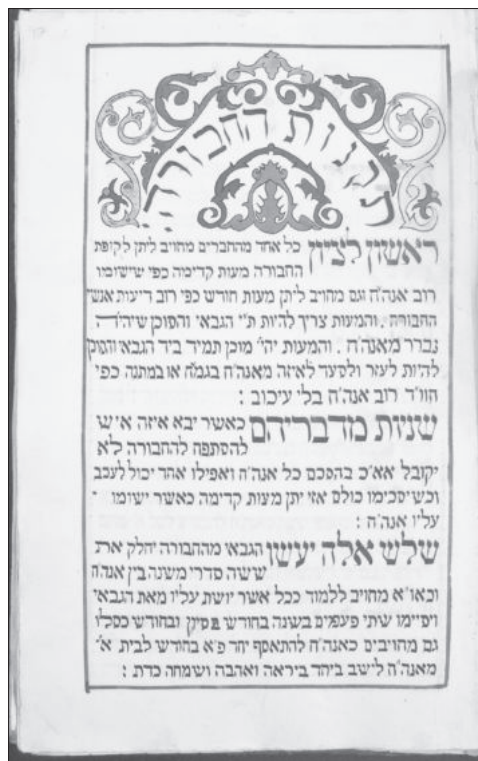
תקנות החבורה

ראשון לציון כל אחד מהחברים מחויב ליתן לקופת החבורה מעות קדימה כפי שישומו רוב אנ"ה וגם מחויב ליתן מעות חודש כפי רוב ד' עות אנשי החבורה. והמעות צריך להיות ת"י הגבאי והפוק שיהיה נברר מאנ"ה. והמעות יהי' מוכן תמיד ביד הגבאי והפוק להיות לעזר ולסעד לאיזה מאנ"ה בגמ"ח או במתנה כפי הוו"ד רוב אנ"ה בלי עיכוב :

שנית מדבריהם כאשר יבא איזה א"ש להסתפח להחבורה לא יקובל אא"כ בהסכם כל אנ"ה ואפילו אחד יכול לעכב וכשיסכימו כולם אזי יתן מעות קדימה כאשר ישומו עליו אנ"ה :

שלש אלה יעשו הגבאי מהחבורה יחלק את ששה סדרי משנה בין אנ"ה וכאו"א מחויב ללמוד ככל אשר יושת עליו מאת הגבאי ויסיימו עת' פעמים בשנה בחודש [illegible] ובחודש כסליו גם מחויבים כאנ"ה להתאסף יחד פ"א בחודש לבית א' מאנ"ה לישב ביחד ביראה ואהבה ושמחה כדת :